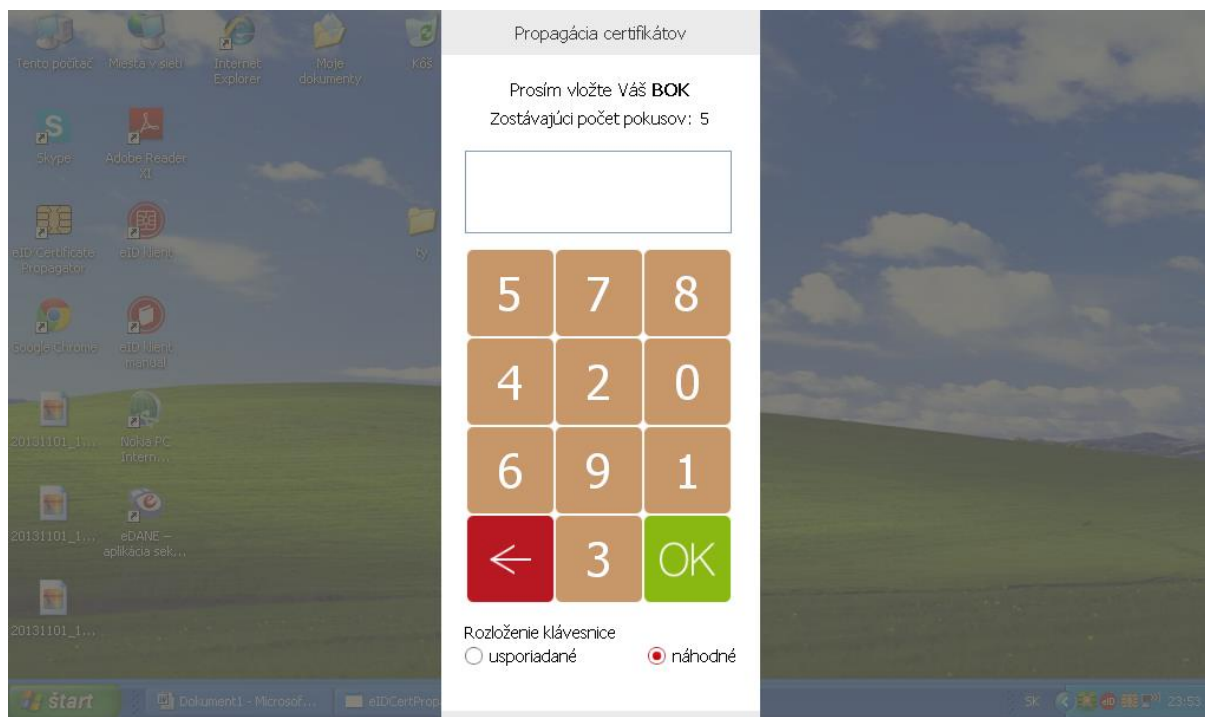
Tento počítač
Miesta v sieti
Internet Explorer
Moje dokumenty
Kôš
Skype
Adobe Reader XI
eID Certificate Propagator
eID klient
ty
Google Chrome
eID klient manuál
20131101_1...
Nokia PC Intern...
20131101_1...
eDANE – aplikácia sek...
20131101_1...

Propagácia certifikátov

Prosím vložte Váš **BOK**
Zostávajúci počet pokusov: 5

5 7 8
4 2 0
6 9 1
← 3 OK

Rozloženie klávesnice
usporiadané
náhodné

štart
Dokument1 - Microsof...
eIDCertProp
SK
23:53